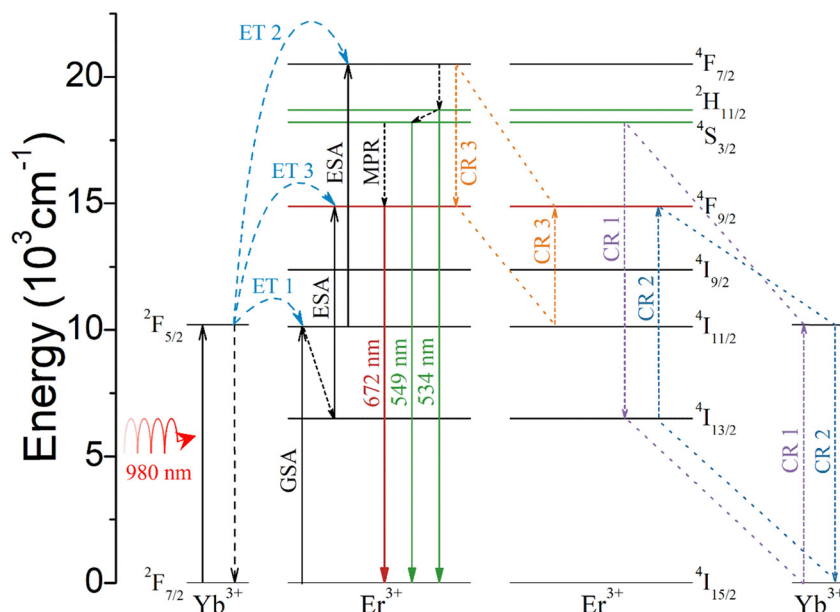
Energy ($10^3$cm$^{-1}$)

20
15
10
5
0

ET 2
ET 3
ET 1
ESA
MPR
CR 3
ESA
GSA
980 nm
672 nm
549 nm
534 nm
CR 3
CR 1
CR 2
CR 1
CR 2

$^2F_{5/2}$
$^2F_{7/2}$
Yb$^{3+}$
Er$^{3+}$
Er$^{3+}$
Yb$^{3+}$

$^4F_{7/2}$
$^2H_{11/2}$
$^4S_{3/2}$
$^4F_{9/2}$
$^4I_{9/2}$
$^4I_{11/2}$
$^4I_{13/2}$
$^4I_{15/2}$